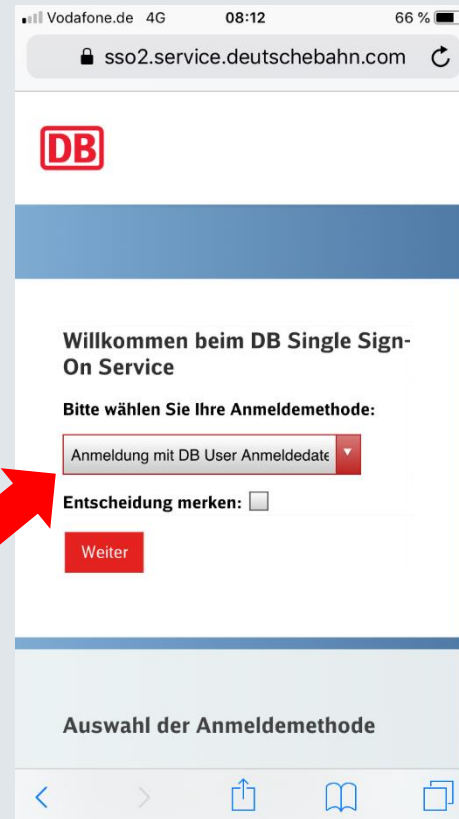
Vodafone.de 4G 08:12 66 %

sso2.service.deutschebahn.com

DB

Willkommen beim DB Single Sign-On Service

Bitte wählen Sie Ihre Anmeldemethode:

Anmeldung mit DB User Anmeldedate

Entscheidung merken:

Weiter

Auswahl der Anmeldemethode